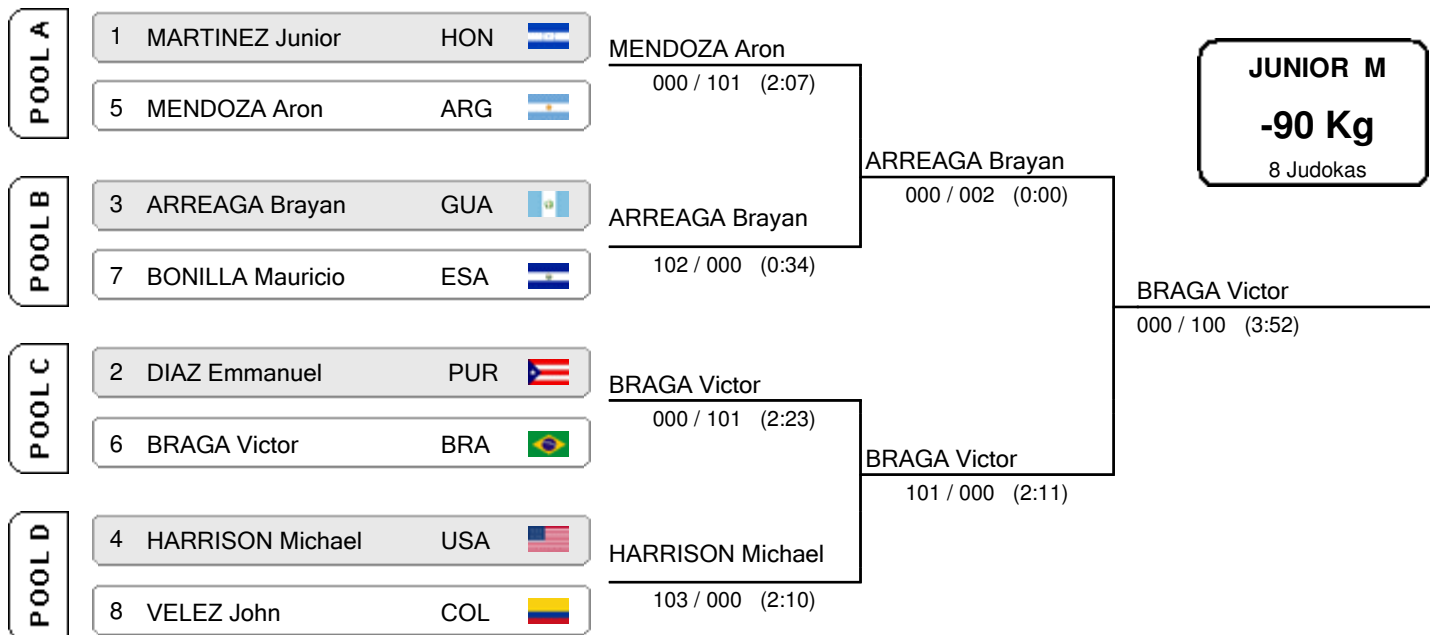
POOL A

1 MARTINEZ Junior HON

5 MENDOZA Aron ARG

POOL B

3 ARREAGA Brayan GUA

7 BONILLA Mauricio ESA

POOL C

2 DIAZ Emmanuel PUR

6 BRAGA Victor BRA

POOL D

4 HARRISON Michael USA

8 VELEZ John COL

MENDOZA Aron
000 / 101 (2:07)

ARREAGA Brayan
102 / 000 (0:34)

BRAGA Victor
000 / 101 (2:23)

HARRISON Michael
103 / 000 (2:10)

ARREAGA Brayan
000 / 002 (0:00)

BRAGA Victor
101 / 000 (2:11)

BRAGA Victor
000 / 100 (3:52)

JUNIOR M
-90 Kg
8 Judokas